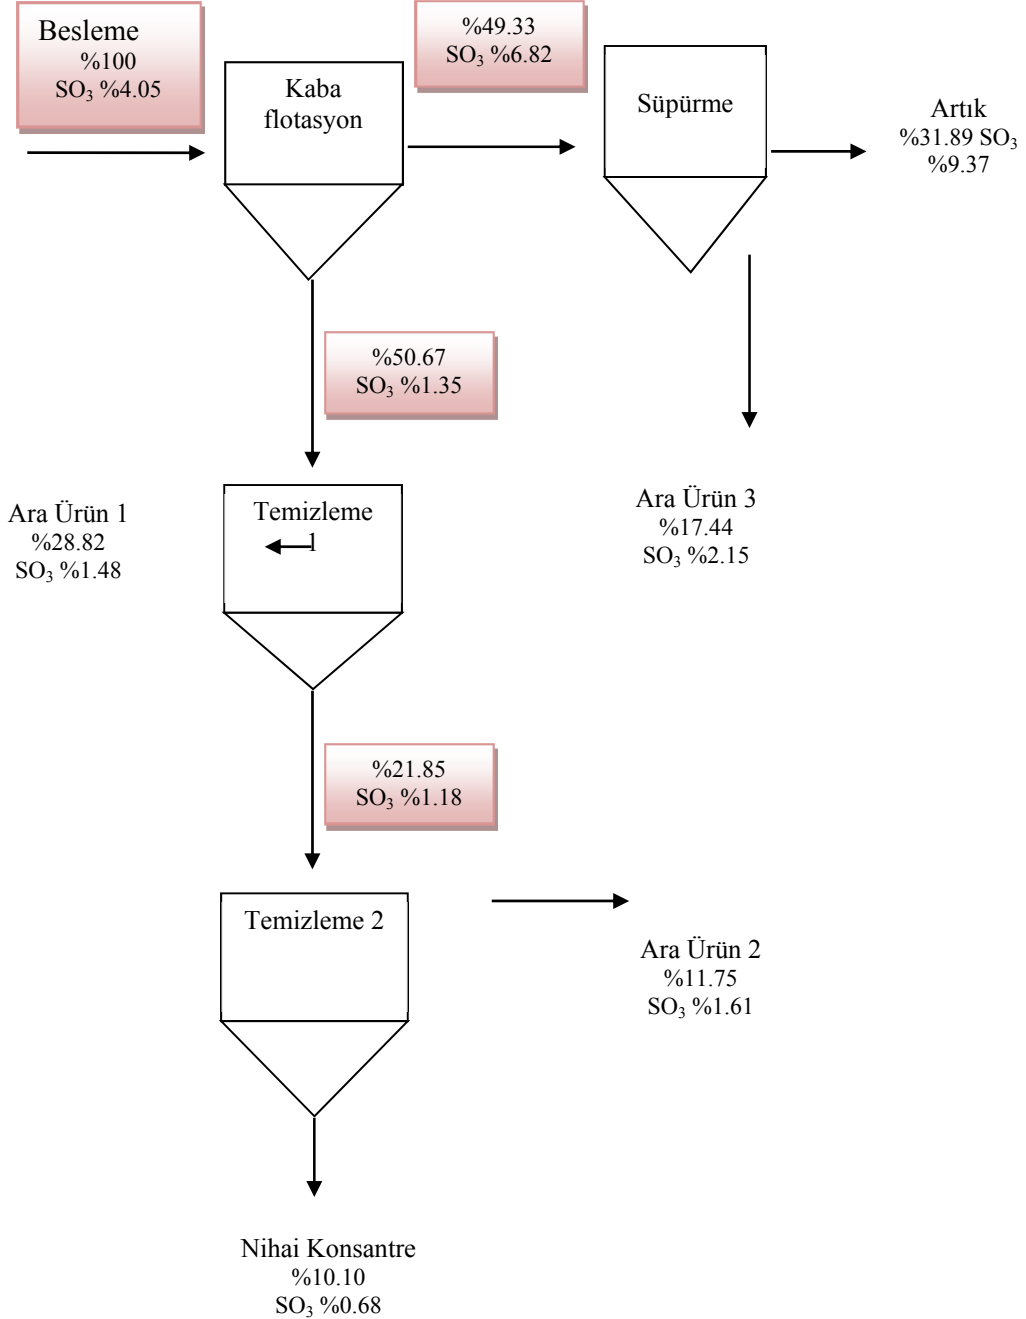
Besleme
%100
$SO_3$ %4.05

Kaba flotasyon

%49.33
$SO_3$ %6.82

Süpürme

Artık
%31.89 $SO_3$
%9.37

%50.67
$SO_3$ %1.35

Ara Ürün 1
%28.82
$SO_3$ %1.48

Temizleme 1

Ara Ürün 3
%17.44
$SO_3$ %2.15

%21.85
$SO_3$ %1.18

Temizleme 2

Ara Ürün 2
%11.75
$SO_3$ %1.61

Nihai Konsantre
%10.10
$SO_3$ %0.68